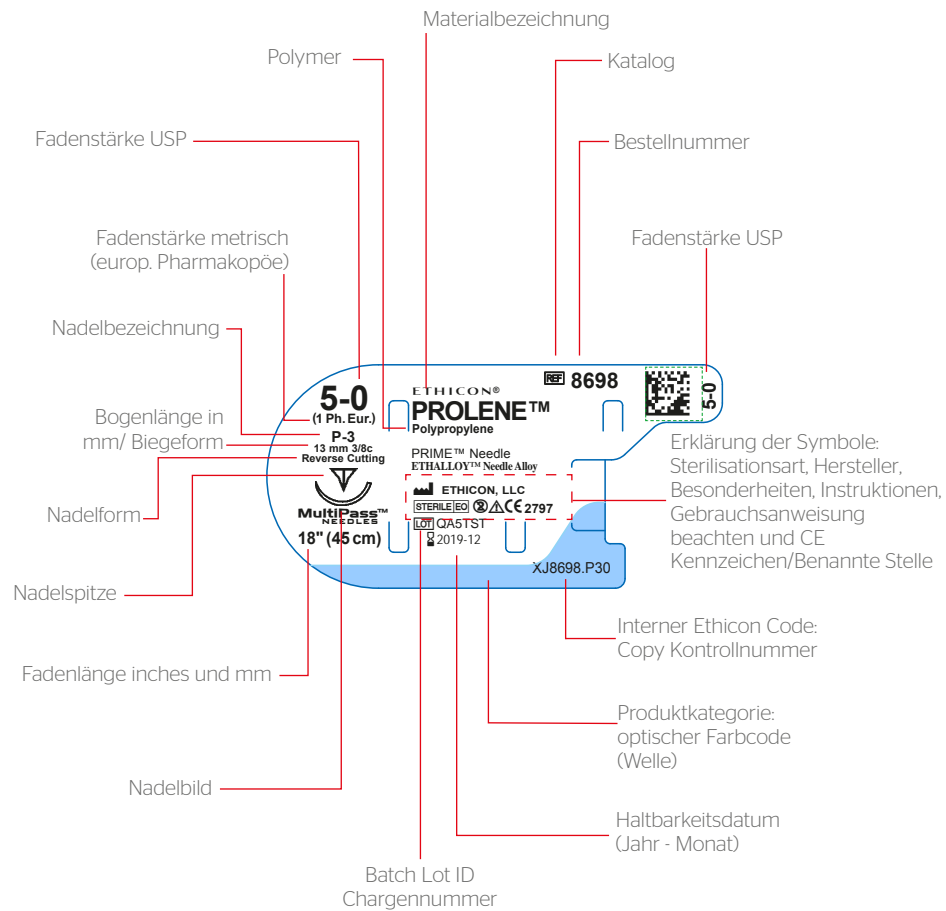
Materialbezeichnung

Polymer

Katalog

Fadenstärke USP

Bestellnummer

Fadenstärke USP

Fadenstärke metrisch
(europ. Pharmakopöe)

Nadelbezeichnung

Bogenlänge in
mm/ Biegeform

Nadelform

Nadelspitze

Fadenlänge inches und mm

Nadelbild

ETHICON®
PROLENE™
Polypropylene

REF 8698

5-0

5-0
(1 Ph. Eur.)
P-3
13 mm 3/8c
Reverse Cutting

MultiPass™
NEEDLES
18" (45 cm)

PRIME™ Needle
ETHALLOY™ Needle Alloy

ETHICON, LLC
STERILE EO ② ⚠ CE 2797
LOT QA5TST
2019-12

XJ8698.P30

Erklärung der Symbole:
Sterilisationsart, Hersteller,
Besonderheiten, Instruktionen,
Gebrauchsanweisung
beachten und CE
Kennzeichen/Benannte Stelle

Interner Ethicon Code:
Copy Kontrollnummer

Produktkategorie:
optischer Farbcode
(Welle)

Haltbarkeitsdatum
(Jahr - Monat)

Batch Lot ID
Chargennummer